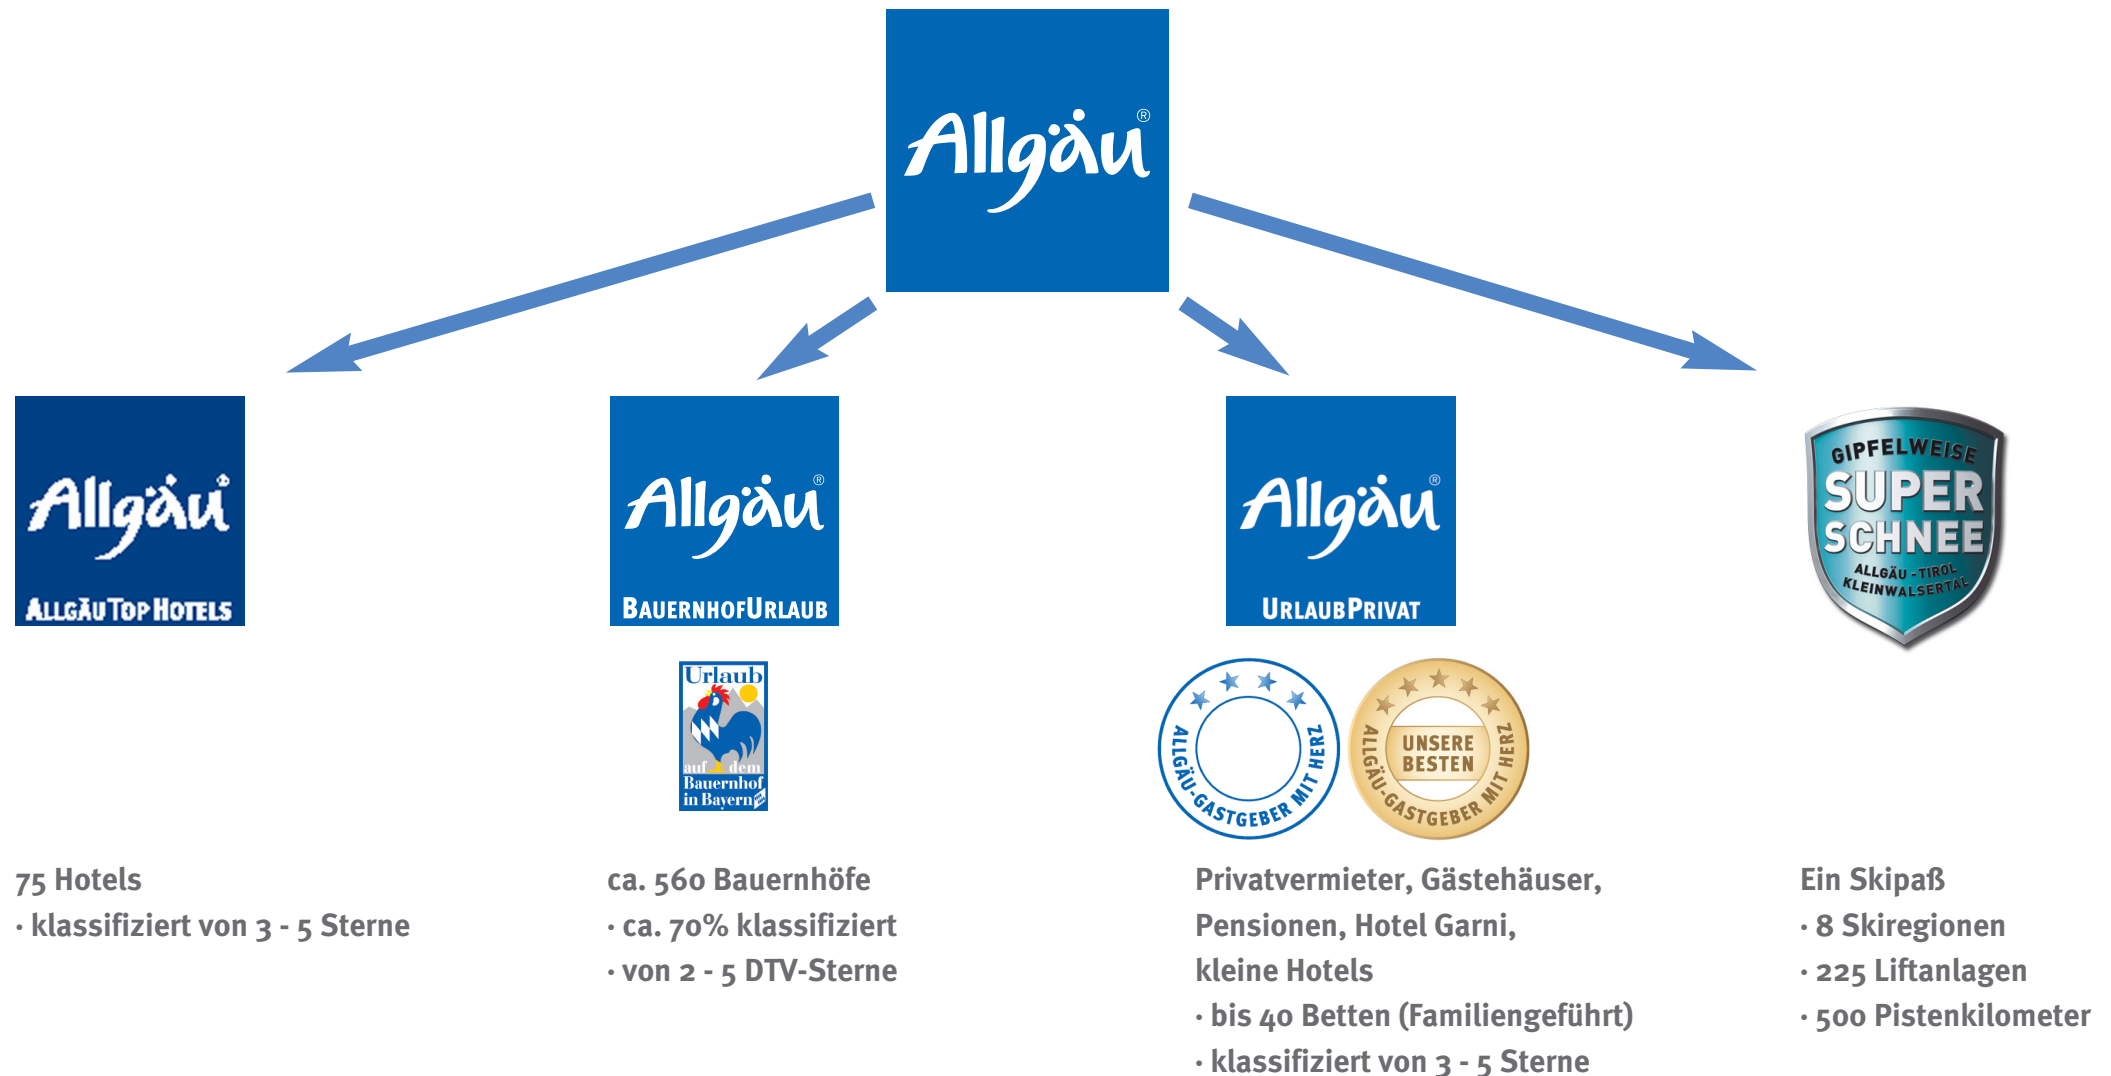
Allgäu®

Allgäu
AllgäuTopHotels

Allgäu®
BauernhofUrlaub

Urlaub auf dem Bauernhof in Bayern

Allgäu®
UrlaubPrivat

Allgäu-Gastgeber mit Herz

Unsere Besten
Allgäu-Gastgeber mit Herz

Gipfelweise
Super Schnee
Allgäu - Tirol
Kleinwalsertal

75 Hotels
· klassifiziert von 3 - 5 Sterne

ca. 560 Bauernhöfe
· ca. 70% klassifiziert
· von 2 - 5 DTV-Sterne

Privatvermieter, Gästehäuser, Pensionen, Hotel Garni, kleine Hotels
· bis 40 Betten (Familiengeführt)
· klassifiziert von 3 - 5 Sterne

Ein Skipaß
· 8 Skiregionen
· 225 Liftanlagen
· 500 Pistenkilometer